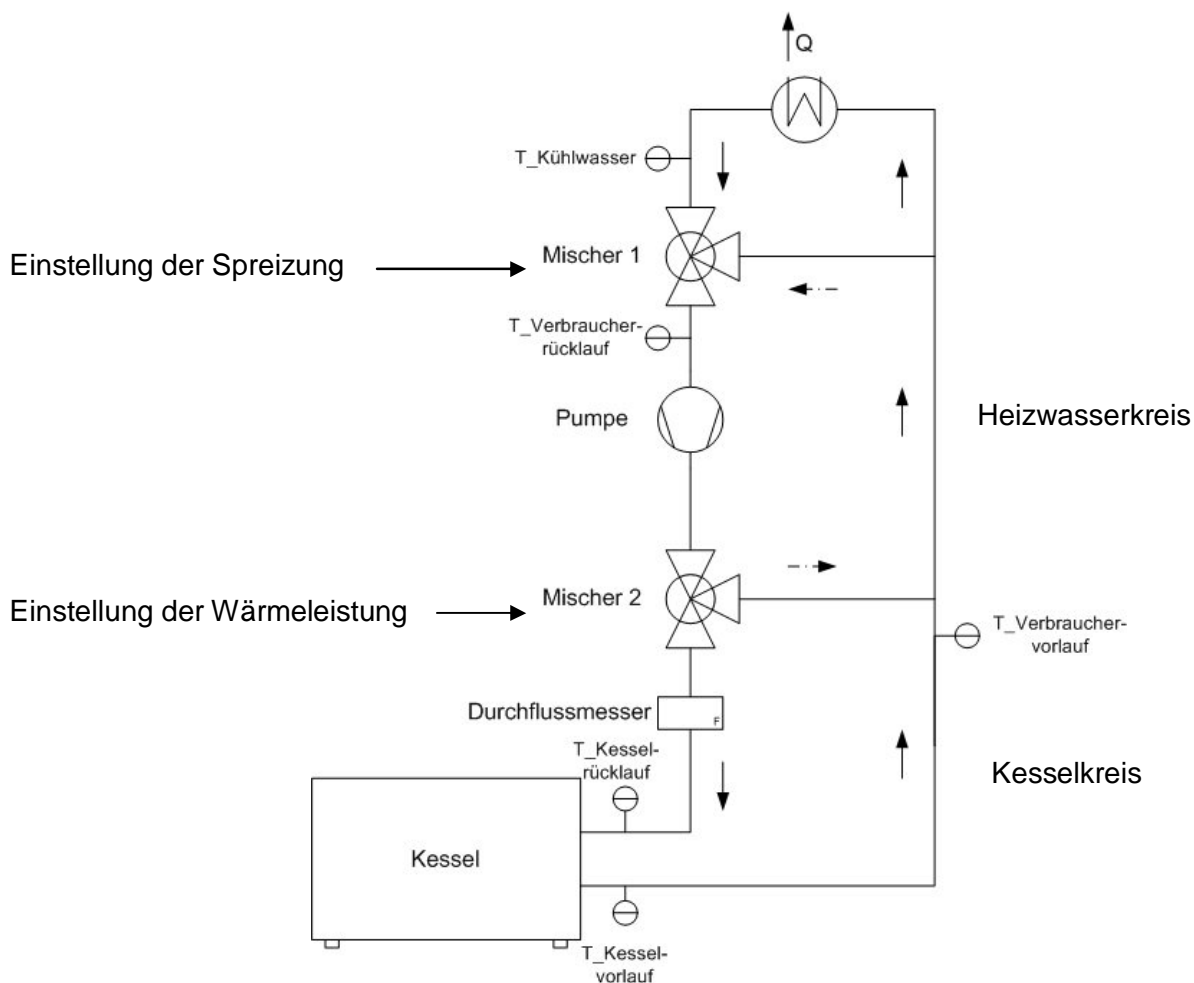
Q

T_Kühlwasser

Mischer 1

Einstellung der Spreizung

T_Verbraucherrücklauf

Pumpe

Heizwasserkreis

Mischer 2

Einstellung der Wärmeleistung

T_Verbrauchervorlauf

Durchflussmesser

F

T_Kesselrücklauf

Kesselkreis

Kessel

T_Kesselvorlauf